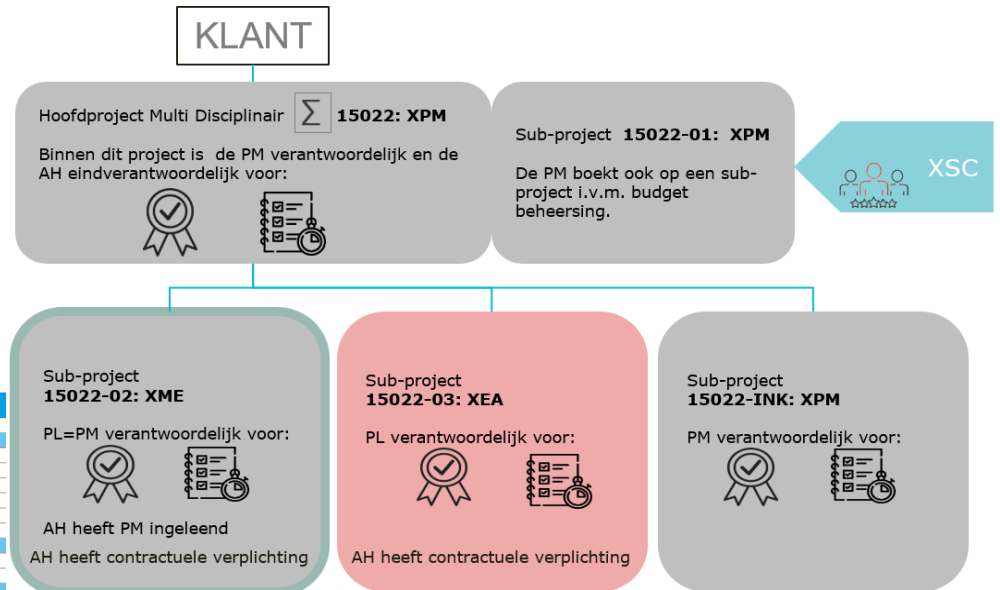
KLANT

Hoofdproject Multi Disciplinair $\Sigma$ 15022: XPM

Binnen dit project is de PM verantwoordelijk en de AH eindverantwoordelijk voor:

Sub-project 15022-01: XPM

De PM boekt ook op een sub-project i.v.m. budget beheersing.

XSC

Sub-project
15022-02: XME

PL=PM verantwoordelijk voor:

AH heeft PM ingeleend

AH heeft contractuele verplichting

Sub-project
15022-03: XEA

PL verantwoordelijk voor:

AH heeft contractuele verplichting

Sub-project
15022-INK: XPM

PM verantwoordelijk voor: